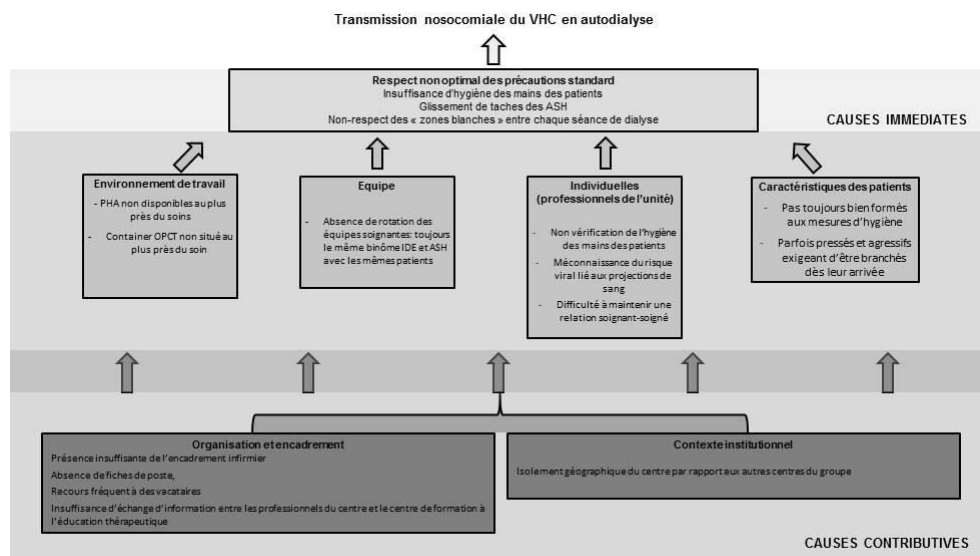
Transmission nosocomiale du VHC en autodialyse

Respect non optimal des précautions standard
Insuffisance d'hygiène des mains des patients
Glissement de taches des ASH
Non-respect des « zones blanches » entre chaque séance de dialyse

CAUSES IMMEDIATES

Environnement de travail
- PHA non disponibles au plus près du soins
- Container OPCT non situé au plus près du soin

Equipe
- Absence de rotation des équipes soignantes: toujours le même binôme IDE et ASH avec les mêmes patients

Individuelles (professionnels de l'unité)
- Non vérification de l'hygiène des mains des patients
- Méconnaissance du risque viral lié aux projections de sang
- Difficulté à maintenir une relation soignant-soigné

Caractéristiques des patients
- Pas toujours bien formés aux mesures d'hygiène
- Parfois pressés et agressifs exigeant d'être branchés dès leur arrivée

Organisation et encadrement
Présence insuffisante de l'encadrement infirmier
Absence de fiches de poste,
Recours fréquent à des vacataires
Insuffisance d'échange d'information entre les professionnels du centre et le centre de formation à l'éducation thérapeutique

Contexte institutionnel
Isolement géographique du centre par rapport aux autres centres du groupe

CAUSES CONTRIBUTIVES